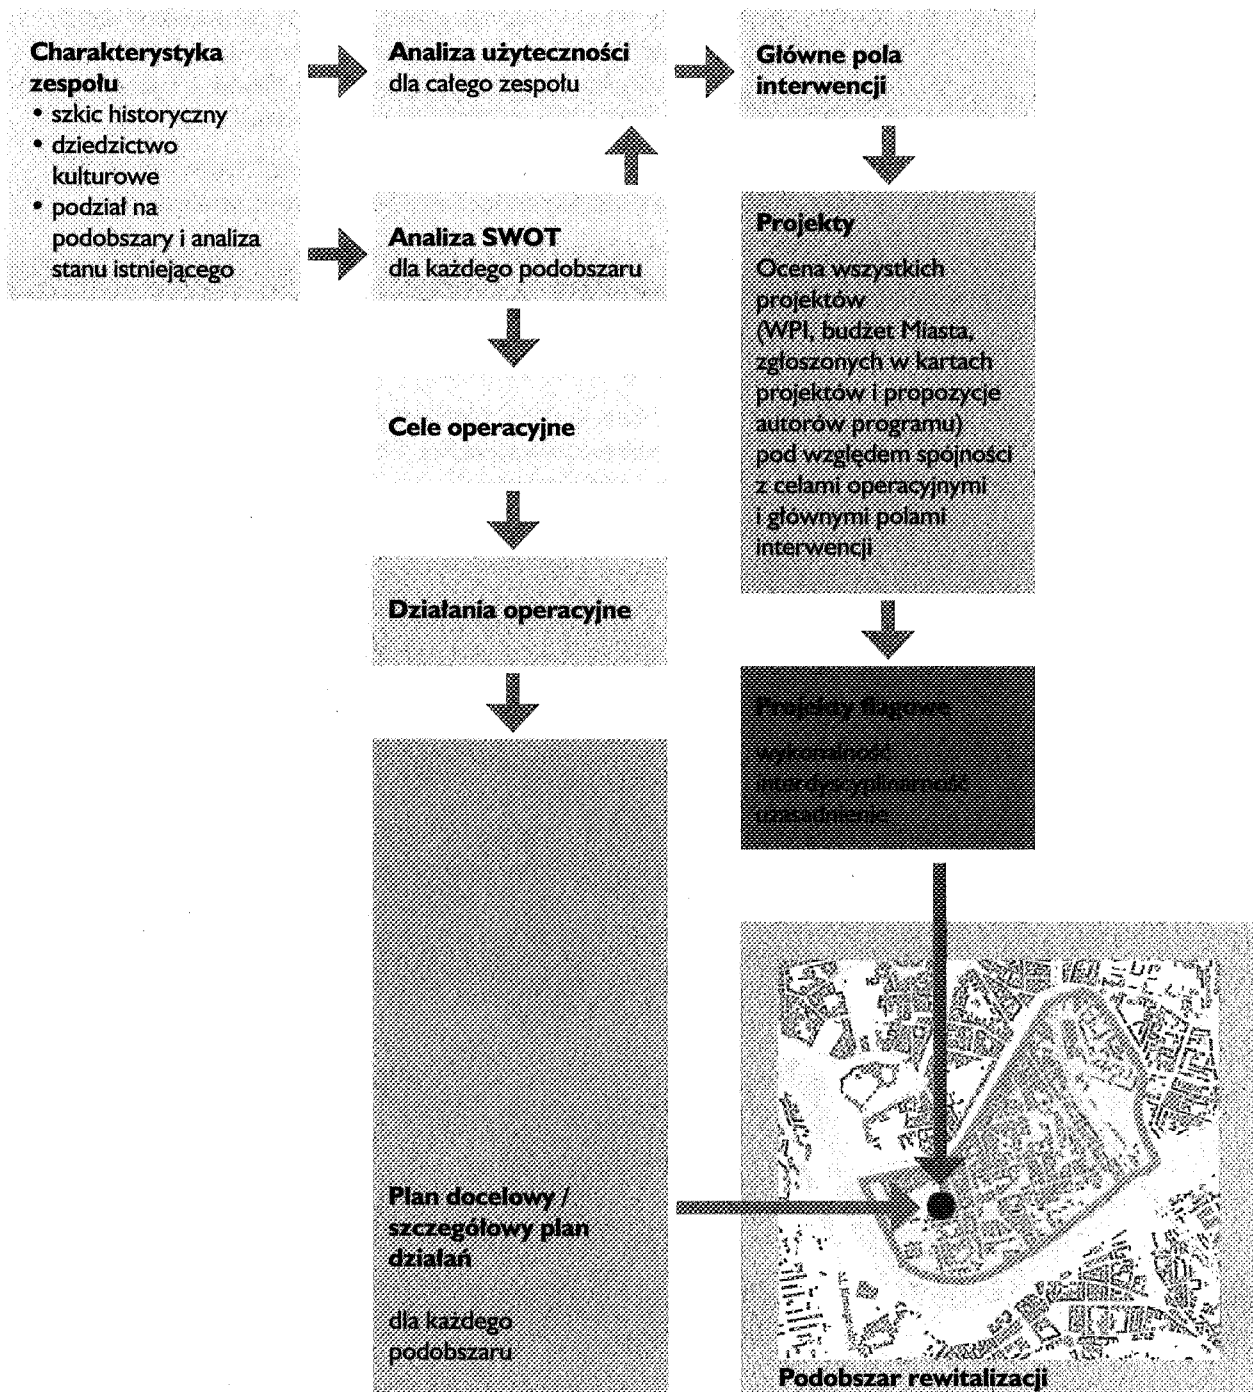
**Charakterystyka zespołu**
• szkic historyczny
• dziedzictwo kulturowe
• podział na podobszary i analiza stanu istniejącego

**Analiza użyteczności**
dla całego zespołu

**Główne pola interwencji**

**Analiza SWOT**
dla każdego podobszaru

**Cele operacyjne**

**Działania operacyjne**

**Projekty**

Ocena wszystkich projektów (WPI, budżet Miasta, zgłoszonych w kartach projektów i propozycje autorów programu) pod względem spójności z celami operacyjnymi i głównymi polami interwencji

**Projekty flagowe**

wykonalność
interdyscyplinarność
uzasadnienie

**Plan docelowy / szczegółowy plan działań**

dla każdego podobszaru

**Podobszar rewitalizacji**